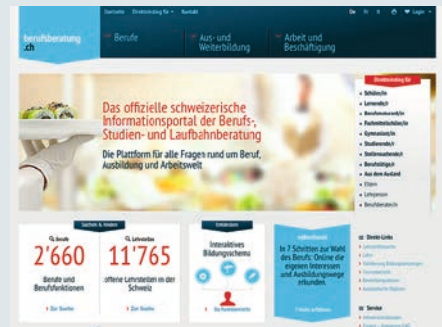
berufsberatung.ch

Startseite | Direkteinstieg für | Kontakt

De | Fr | It | Login

Berufe

Aus- und Weiterbildung

Arbeit und Beschäftigung

Das offizielle schweizerische Informationsportal der Berufs-, Studien- und Laufbahnberatung

Die Plattform für alle Fragen rund um Beruf, Ausbildung und Arbeitswelt

Direkteinstieg für

Schüler/in
Lernende/r
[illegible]
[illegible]
Gymnasiast/in
Studierende/r
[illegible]
Berufstätige/r
Aus dem Ausland
Eltern
Lehrpersonen
Berufsberater/in

Suchen & Finden

Berufe
2'660
Berufe und Berufsfunktionen
Zur Suche

Lehrstellen
11'765
offene Lehrstellen in der Schweiz
Zur Suche

Entdecken

Interaktives Bildungsschema

Selbsttest

In 7 Schritten zur Wahl des Berufs: Online die eigenen Interessen und Ausbildungswege erkunden

Direkt-Links

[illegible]

Service

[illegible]